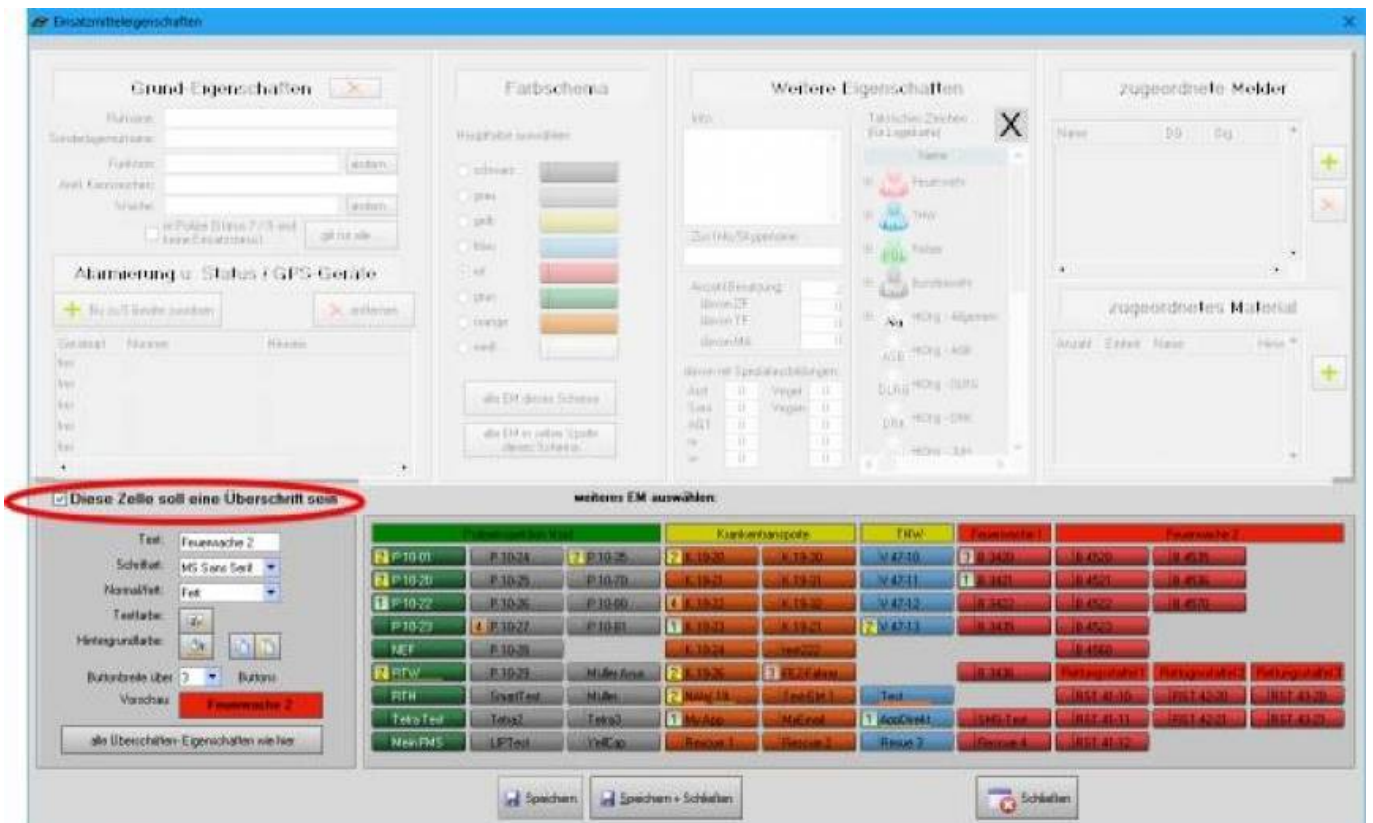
Einsatzmitteleigenschaften

Grund-Eigenschaften

Rufname:
Sonderlagenrufname:
Funkkreis: ändern
Amtl. Kennzeichen:
Wache: ändern
in Police (Status 7 / 8 und keine Einsatzstatus) gilt nur alle

Alarmierung u. Status / GPS-Geräte

Neu zu/T-Geräte zuordnen
entfernen

Gerätetyp Nummer Hinweis
frei
frei
frei
frei
frei

Farbschema

Hauptfarbe auswählen

schwarz
grau
gelb
blau
rot
grün
orange
weiß

alle EM dieses Schema

alle EM in selber Spalte dieses Schema

Weitere Eigenschaften

Info

Zur Info/Gruppenname

Anzahl Besatzung
davon ZF
davon TF
davon MA

davon mit Spezialausbildungen

Taktisches Zeichen (für Lagekarte)
X
Name
Feuerwehr
THW
Polizei
Bundeswehr
HiOrg - Allgemein
HiOrg - ASB
HiOrg - DLRG
HiOrg - DRK
HiOrg - JUH

zugeordnete Melder

Name DG Org

zugeordnetes Material

Anzahl Einheit Name Hinw

Diese Zelle soll eine Überschrift sein

Text: Feuerwache 2
Schriftart: MS Sans Serif
Normal/Fett: Fett
Textfarbe:
Hintergrundfarbe:
Buttonbreite über 3 Buttons
Vorschau Feuerwache 2

alle Überschriften-Eigenschaften wie hier

weiteres EM auswählen:

| Polizeidirektion West | | | Krankentransporte | | THW | Feuerwache 1 | Feuerwache 2 | | |
|---|---|---|---|---|---|---|---|---|---|
| P 10-01 | P 10-24 | P 10-25 | K 19-20 | K 19-30 | V 47-10 | B 3420 | B 4520 | B 4535 | |
| P 10-20 | P 10-25 | P 10-70 | K 19-21 | K 19-31 | V 47-11 | B 3421 | B 4521 | B 4536 | |
| P 10-22 | P 10-26 | P 10-80 | K 19-22 | K 19-32 | V 47-12 | B 3422 | B 4522 | B 4570 | |
| P 10-23 | P 10-27 | P 10-81 | K 19-23 | K 19-21 | V 47-13 | B 3435 | B 4523 | | |
| NEF | P 10-28 | | K 19-24 | test222 | | | B 4560 | | |
| RTW | P 10-29 | Müller Anna | K 19-26 | RLZ-Fahrer | | B 3436 | Rettungszahl 1 | Rettungszahl 2 | Rettungszahl 3 |
| RTH | SmartTest | Müller | Notarzt 18 | TestEde 1 | Test | | RST 41-10 | RST 42-20 | RST 43-20 |
| Tetra Test | Tetra2 | Tetra3 | MyApp | MaEmail | AppDirekt | SMS-Test | RST 41-11 | RST 42-21 | RST 43-21 |
| Mein FMS | UPTest | YellCap | Rescue 1 | Rescue 2 | Rescue 3 | Rescue 4 | RST 41-12 | | |

Speichern
Speichern + Schließen
Schließen